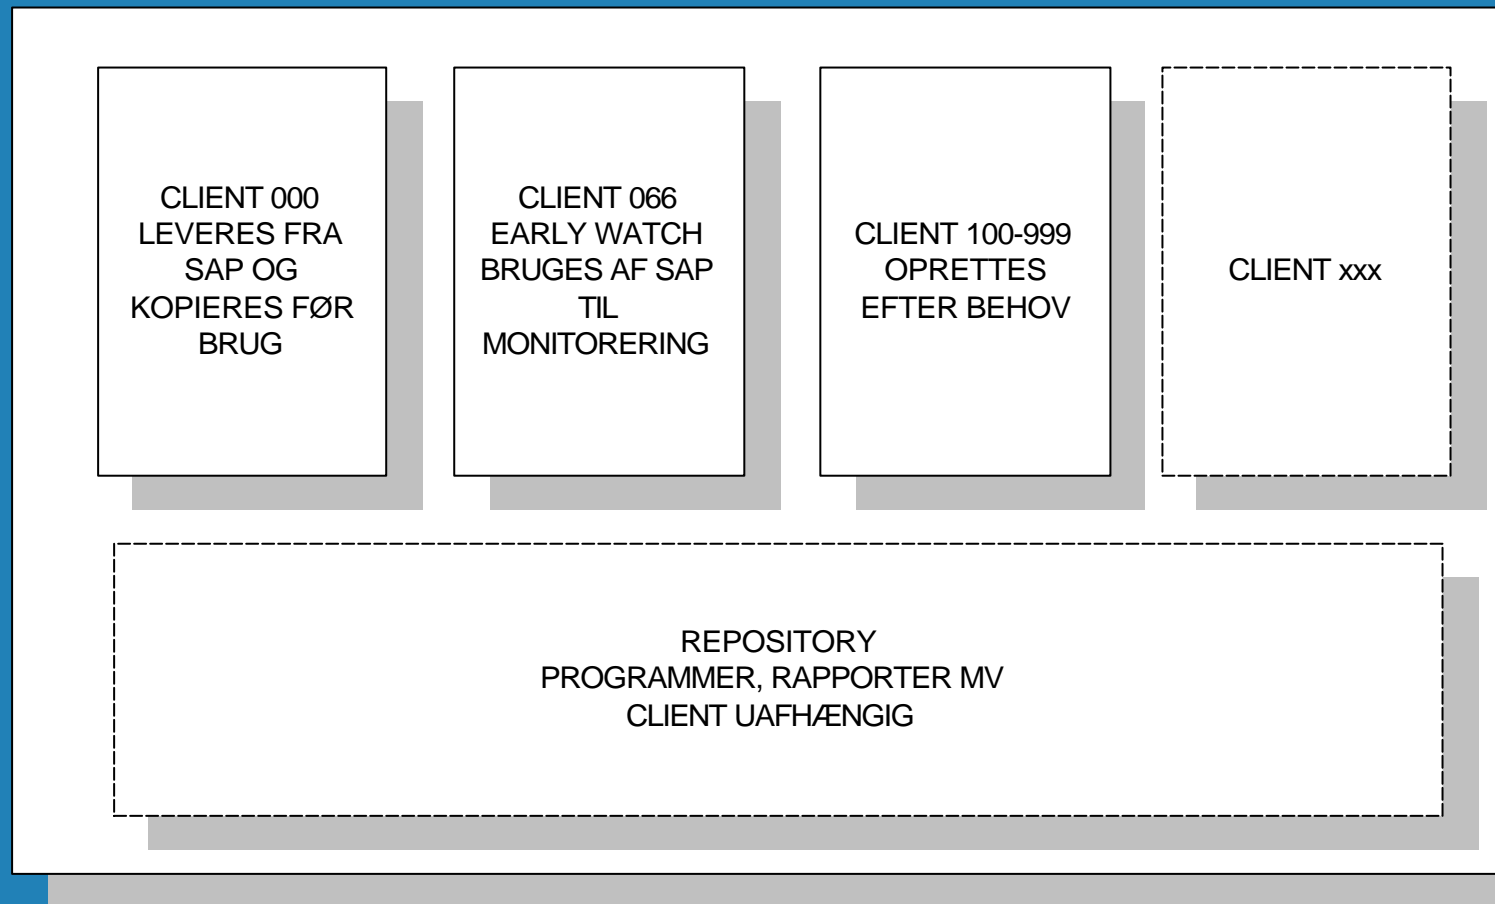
CLIENT 000
LEVERES FRA SAP OG KOPIERES FØR BRUG

CLIENT 066
EARLY WATCH BRUGES AF SAP TIL MONITORERING

CLIENT 100-999
OPRETTES EFTER BEHOV

CLIENT xxx

REPOSITORY
PROGRAMMER, RAPPORTER MV
CLIENT UAFHÆNGIG